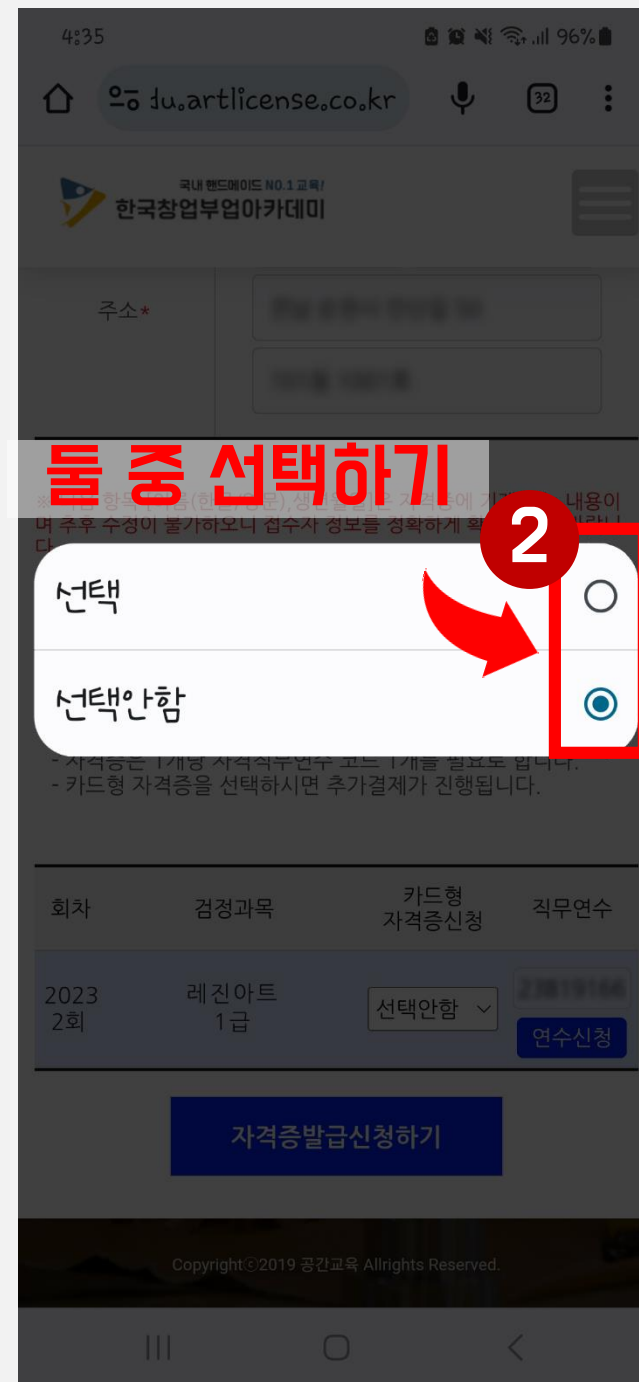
4:35 96%

du.artlicense.co.kr 32

국내 핸드메이드 NO.1 교육!
한국창업부업아카데미

주소*

둘 중 선택하기

※ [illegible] 내용이며 추후 수정이 불가하오니 접수자 정보를 정확하게 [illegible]

2

선택

선택안함

- 자격증은 1개당 자격직무연수 코드 1개를 필요로 합니다.
- 카드형 자격증을 선택하시면 추가결제가 진행됩니다.

| 회차 | 검정과목 | 카드형 자격증신청 | 직무연수 |
|---|---|---|---|
| 2023 2회 | 레진아트 1급 | 선택안함 | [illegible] 연수신청 |

자격증발급신청하기

Copyright©2019 공간교육 Allrights Reserved.